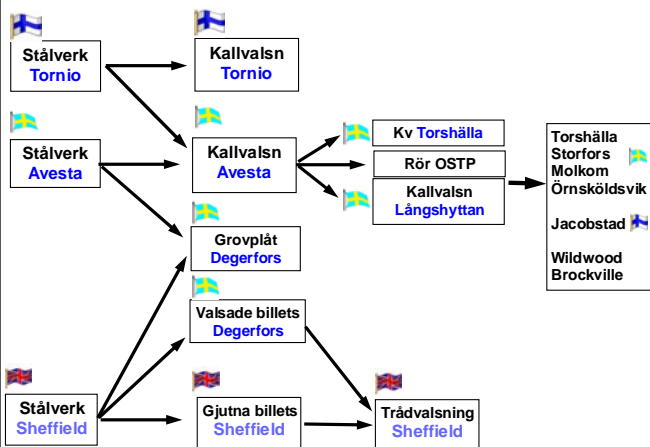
Stålverk
Tornio

Kallvalsn
Tornio

Stålverk
Avesta

Kallvalsn
Avesta

Kv Torshälla

Rör OSTP

Kallvalsn
Långshyttan

Torshälla
Storfors
Molkom
Örnsköldsvik

Jacobstad

Wildwood
Brockville

Grovplåt
Degerfors

Valsade billets
Degerfors

Stålverk
Sheffield

Gjutna billets
Sheffield

Trådvalsning
Sheffield